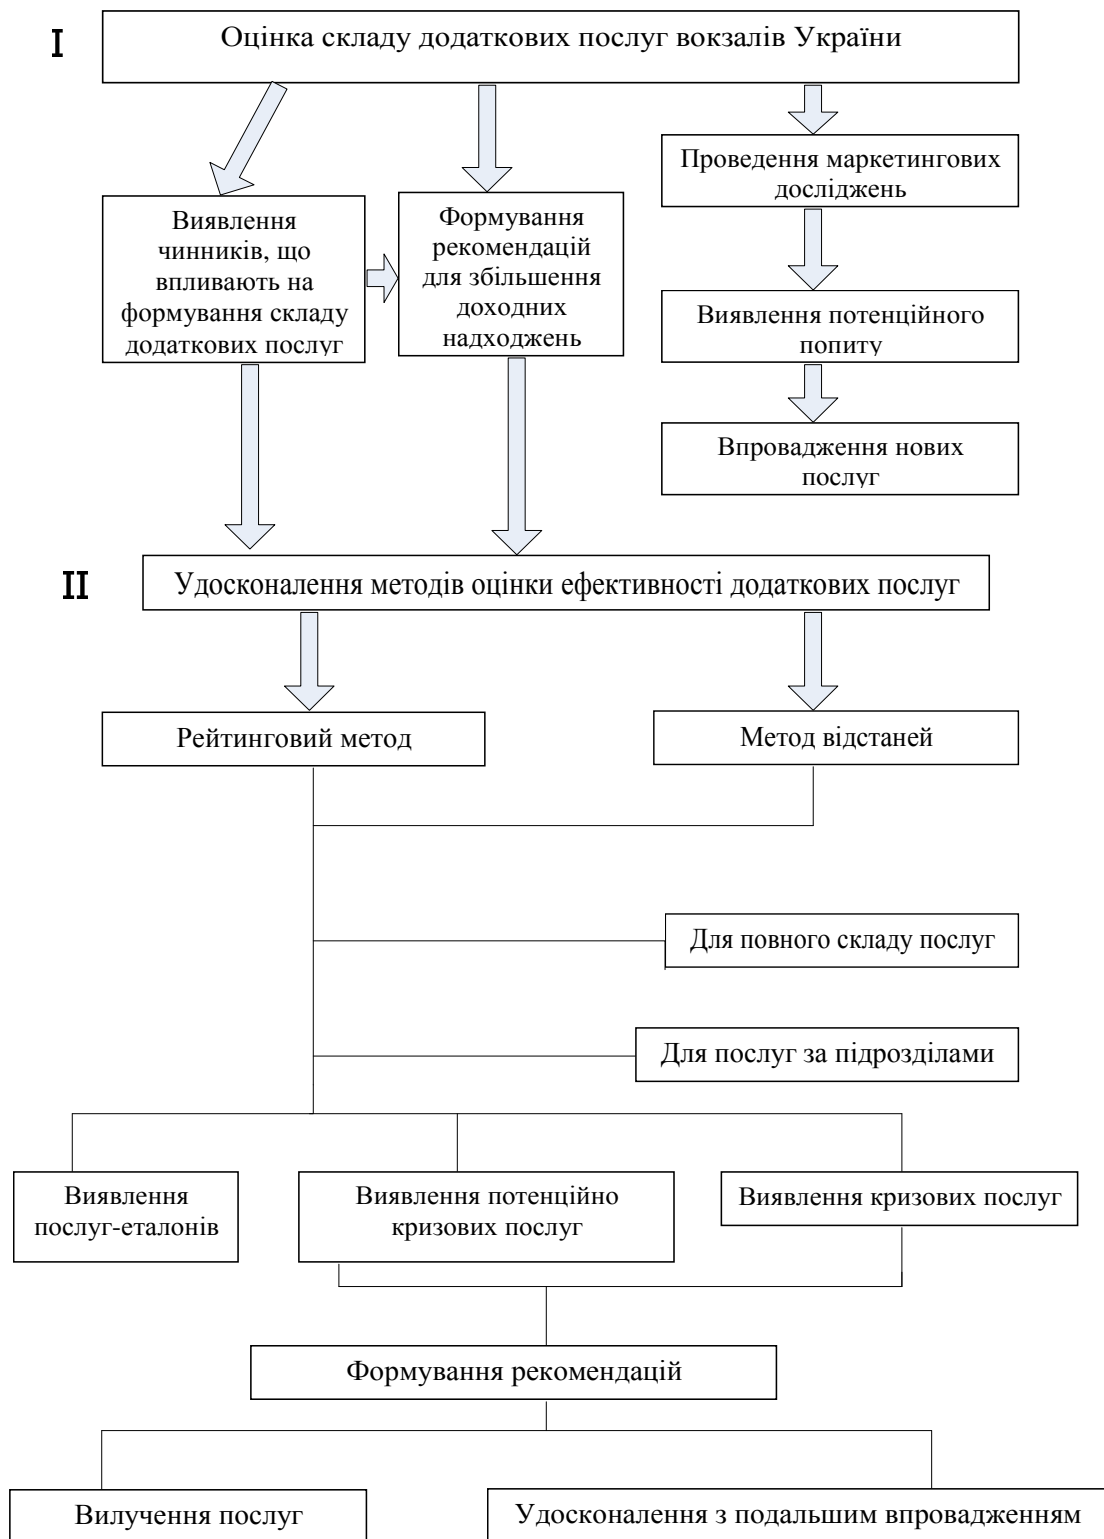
I

Оцінка складу додаткових послуг вокзалів України

Виявлення чинників, що впливають на формування складу додаткових послуг

Формування рекомендацій для збільшення доходних надходжень

Проведення маркетингових досліджень

Виявлення потенційного попиту

Впровадження нових послуг

II

Удосконалення методів оцінки ефективності додаткових послуг

Рейтинговий метод

Метод відстаней

Для повного складу послуг

Для послуг за підрозділами

Виявлення послуг-еталонів

Виявлення потенційно кризових послуг

Виявлення кризових послуг

Формування рекомендацій

Вилучення послуг

Удосконалення з подальшим впровадженням